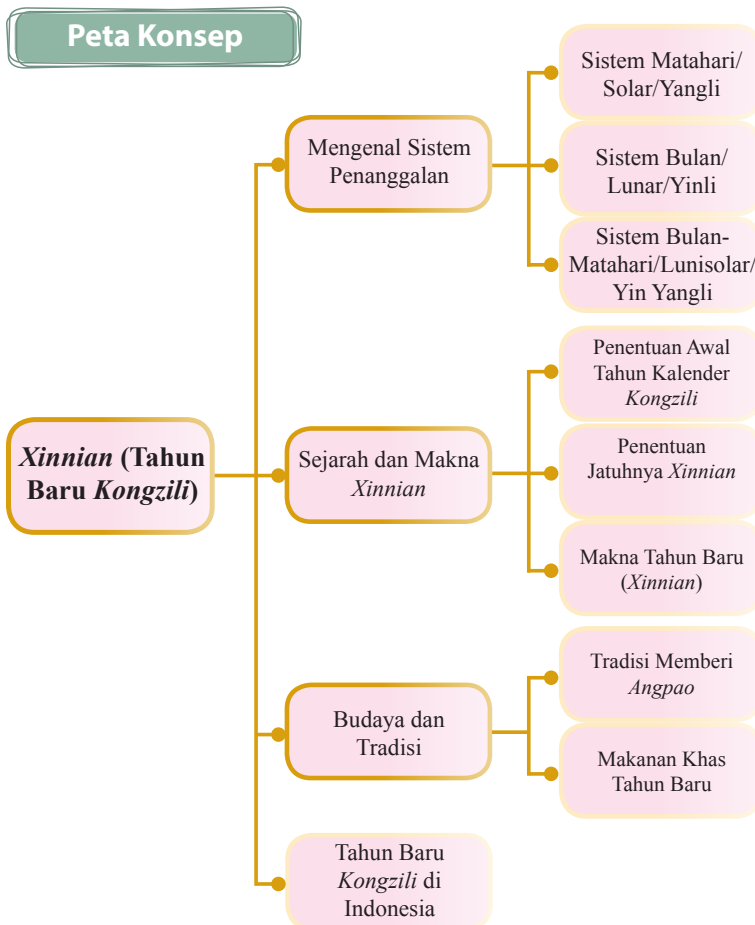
Peta Konsep

*Xinnian* (Tahun Baru *Kongzili*)

Mengenal Sistem Penanggalan

Sistem Matahari/ Solar/Yangli

Sistem Bulan/ Lunar/Yinli

Sistem Bulan-Matahari/Lunisolar/ Yin Yangli

Sejarah dan Makna *Xinnian*

Penentuan Awal Tahun Kalender *Kongzili*

Penentuan Jatuhnya *Xinnian*

Makna Tahun Baru (*Xinnian*)

Budaya dan Tradisi

Tradisi Memberi *Angpao*

Makanan Khas Tahun Baru

Tahun Baru *Kongzili* di Indonesia